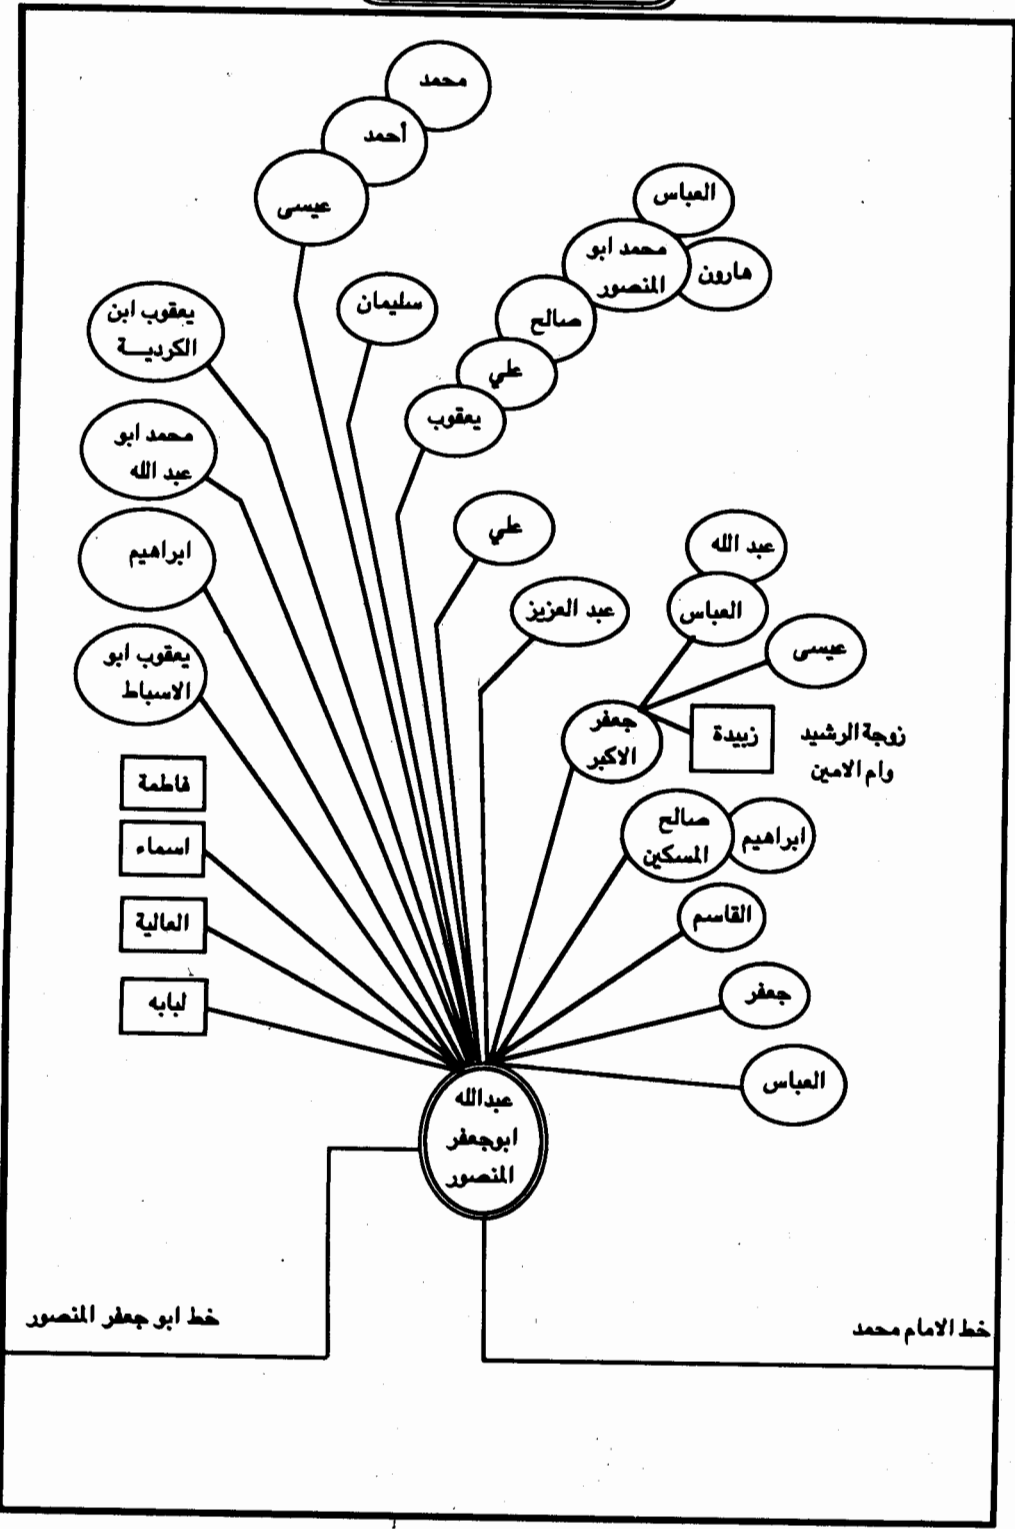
محمد
أحمد
عيسى
العباس
محمد ابو المنصور
هارون
صالح
علي
يعقوب
سليمان
يعقوب ابن الكردية
محمد ابو عبد الله
ابراهيم
علي
عبد العزيز
عبد الله
العباس
عيسى
يعقوب ابو الاسباط
جعفر الاكبر
زبيدة
زوجة الرشيد وام الامين
فاطمة
اسماء
صالح المسكين
ابراهيم
العالية
القاسم
لبابه
جعفر
العباس
عبدالله ابوجعفر المنصور
خط ابو جعفر المنصور
خط الامام محمد